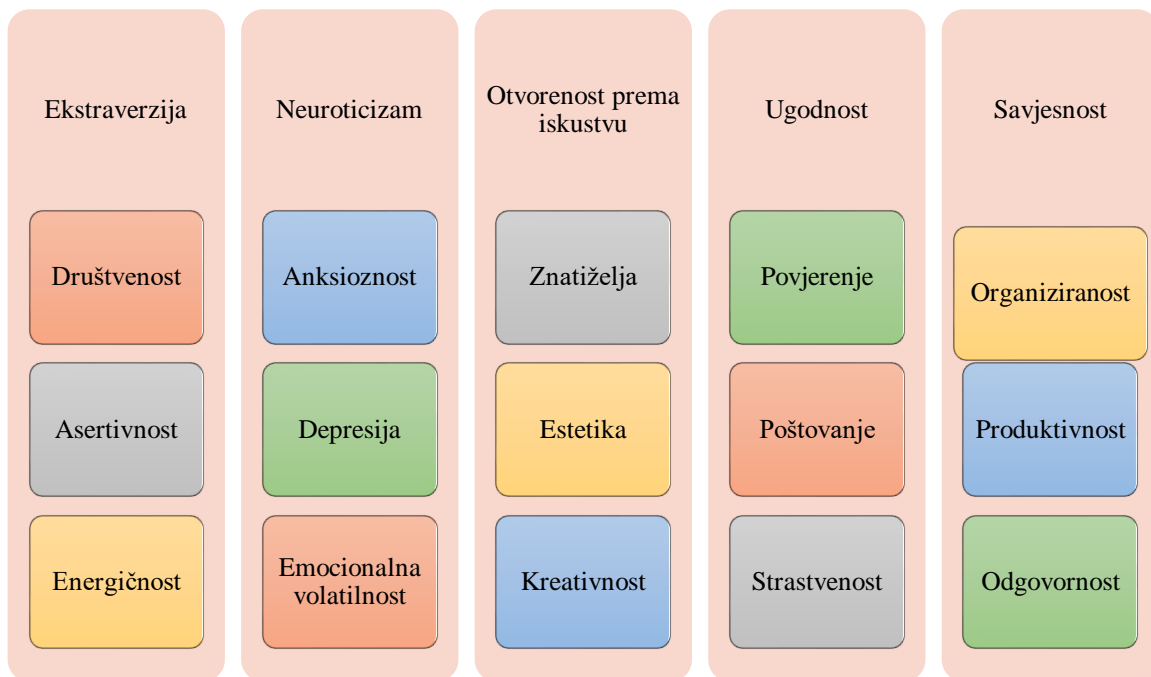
Ekstraverzija

Društvenost

Asertivnost

Energičnost

Neuroticizam

Anksioznost

Depresija

Emocionalna volatilnost

Otvorenost prema iskustvu

Znatiželja

Estetika

Kreativnost

Ugodnost

Povjerenje

Poštovanje

Strastvenost

Savjesnost

Organiziranost

Produktivnost

Odgovornost